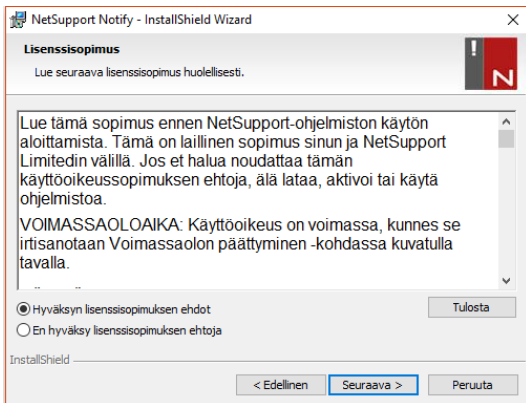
NetSupport Notify - InstallShield Wizard

Lisenssisopimus

Lue seuraava lisenssisopimus huolellisesti.

N

Lue tämä sopimus ennen NetSupport-ohjelmiston käytön aloittamista. Tämä on laillinen sopimus sinun ja NetSupport Limitedin välillä. Jos et halua noudattaa tämän käyttöoikeussopimuksen ehtoja, älä lataa, aktivoi tai käytä ohjelmistoa.

VOIMASSAOLOAIKA: Käyttöoikeus on voimassa, kunnes se irtisanotaan Voimassaolon päättyminen -kohdassa kuvatulla tavalla.

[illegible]

Hyväksyn lisenssisopimuksen ehdot

En hyväksy lisenssisopimuksen ehtoja

Tulosta

InstallShield

< Edellinen

Seuraava >

Peruuta